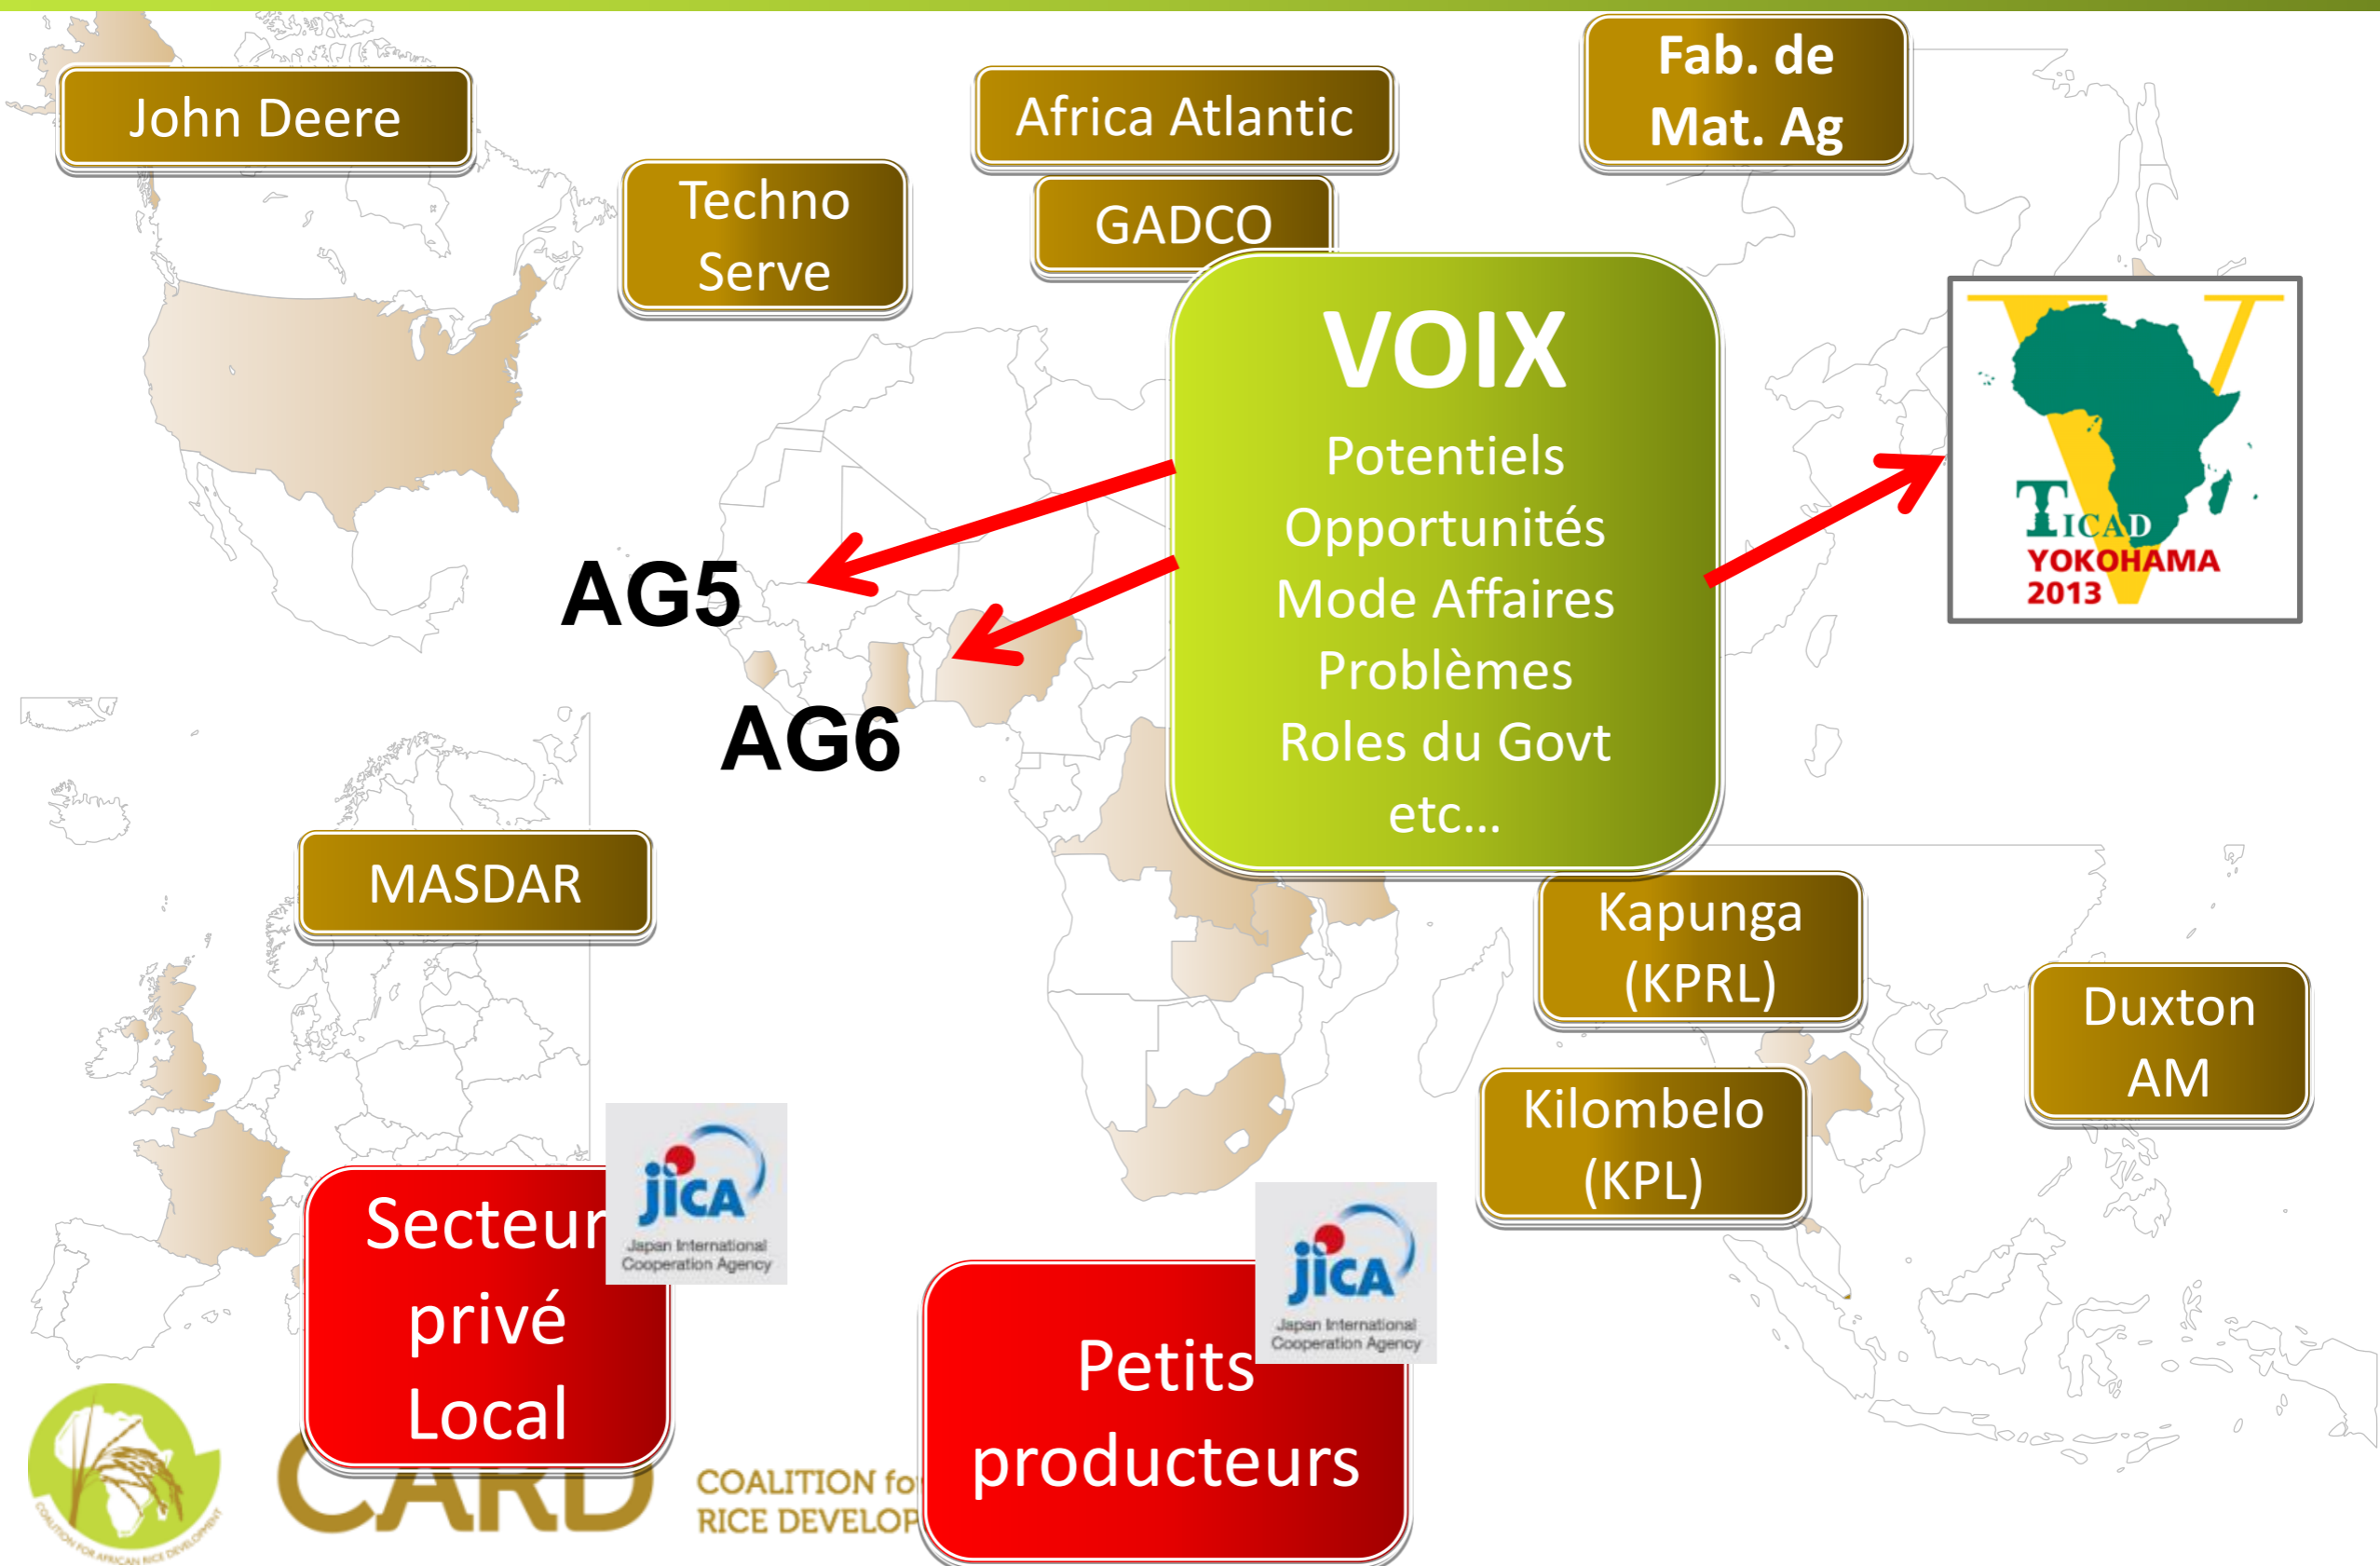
John Deere

Techno Serve

Africa Atlantic

GADCO

Fab. de Mat. Ag

VOIX

Potentiels
Opportunités
Mode Affaires
Problèmes
Roles du Govt
etc…

TICAD
YOKOHAMA
2013

AG5

AG6

MASDAR

Kapunga (KPRL)

Duxton AM

Kilombelo (KPL)

Secteur privé Local

jica
Japan International Cooperation Agency

Petits producteurs

jica
Japan International Cooperation Agency

CARD

COALITION fo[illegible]
RICE DEVELOP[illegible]

COALITION FOR AFRICAN RICE DEVELOPMENT